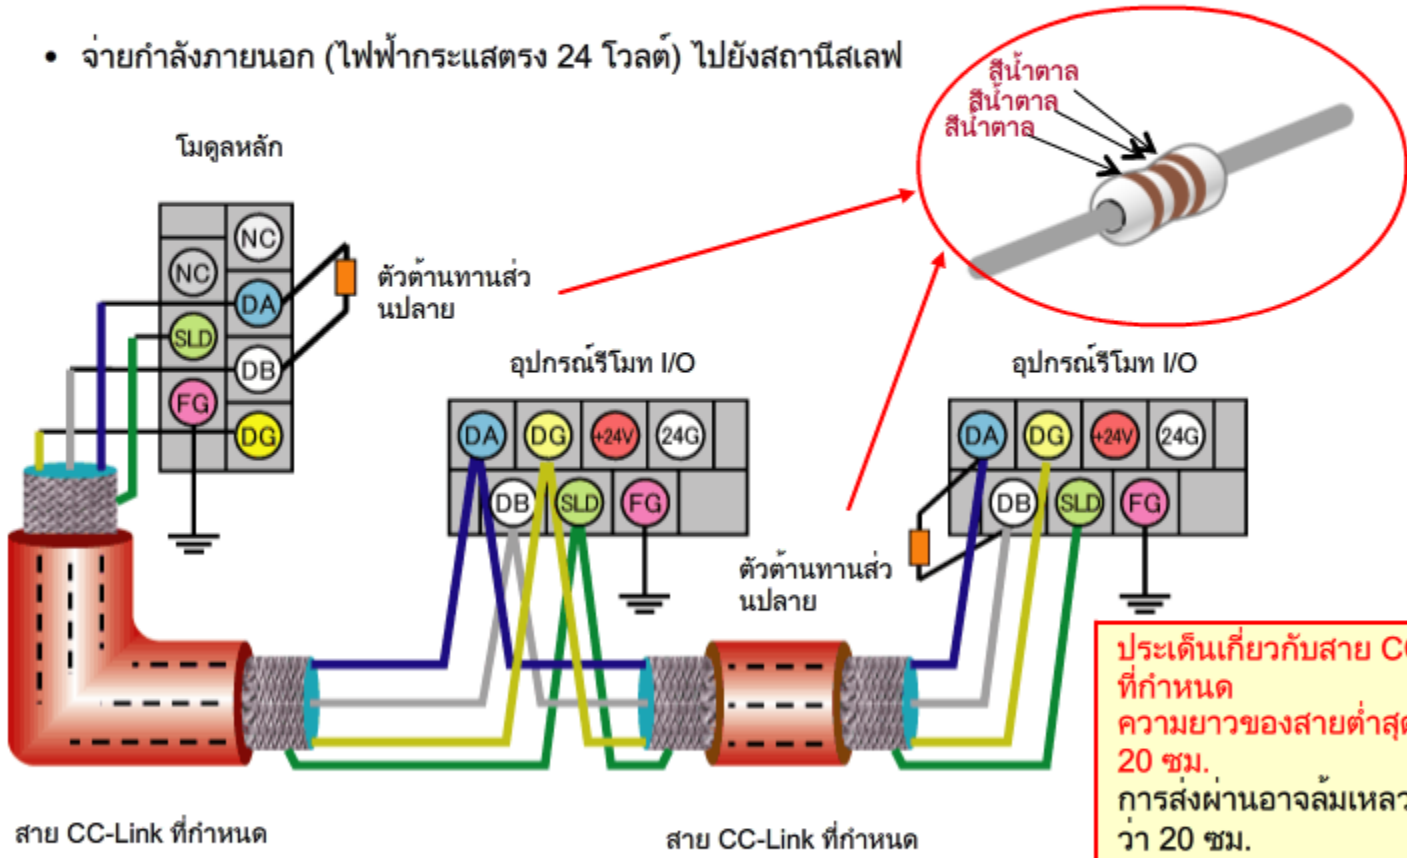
• จ่ายกำลังภายนอก (ไฟฟ้ากระแสตรง 24 โวลต์) ไปยังสถานีสเลฟ

สีน้ำตาล
สีน้ำตาล
สีน้ำตาล

โมดูลหลัก

NC
NC
DA
SLD
DB
FG
DG

ตัวต้านทานส่วนปลาย

อุปกรณ์รีโมท I/O

DA DG +24V 24G
DB SLD FG

อุปกรณ์รีโมท I/O

DA DG +24V 24G
DB SLD FG

ตัวต้านทานส่วนปลาย

ประเด็นเกี่ยวกับสาย C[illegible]
ที่กำหนด
ความยาวของสายต่ำสุ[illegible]
20 ซม.
การส่งผ่านอาจล้มเหลว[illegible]
ว่า 20 ซม.

สาย CC-Link ที่กำหนด

สาย CC-Link ที่กำหนด